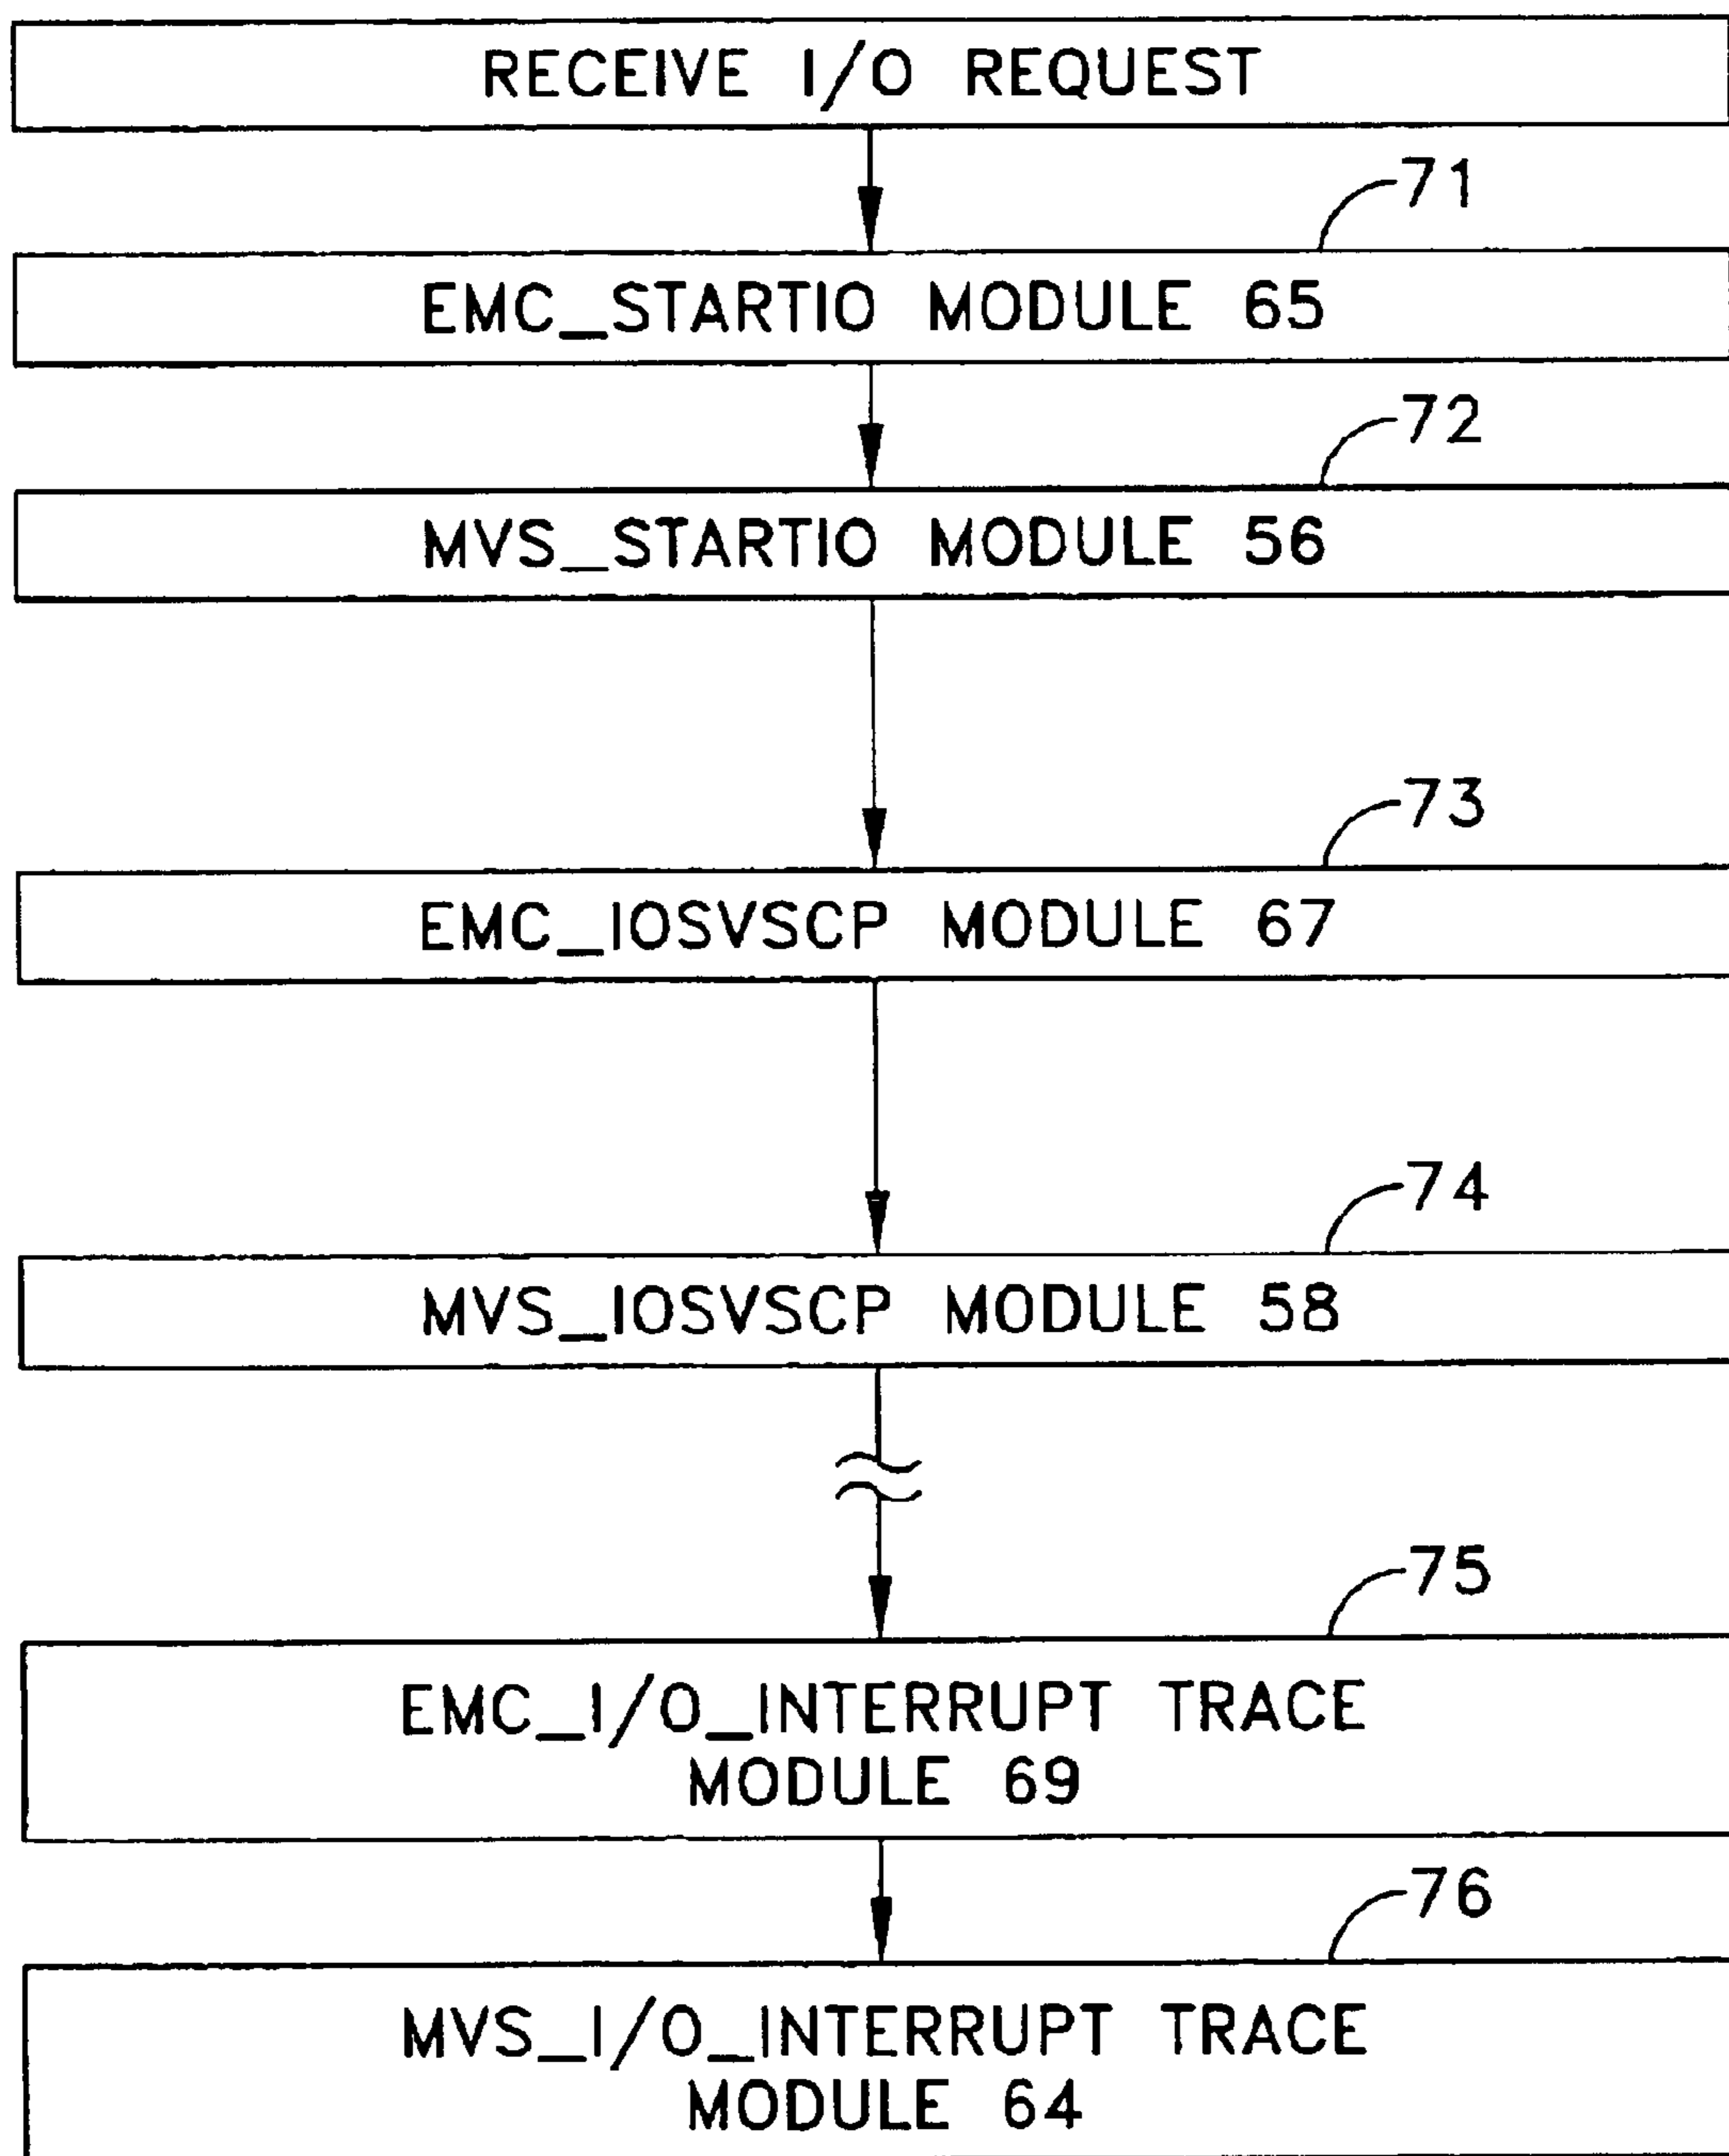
RECEIVE I/O REQUEST

71

EMC_STARTIO MODULE 65

72

MVS_STARTIO MODULE 56

73

EMC_IOSVSCP MODULE 67

74

MVS_IOSVSCP MODULE 58

75

EMC_I/O_INTERRUPT TRACE MODULE 69

76

MVS_I/O_INTERRUPT TRACE MODULE 64